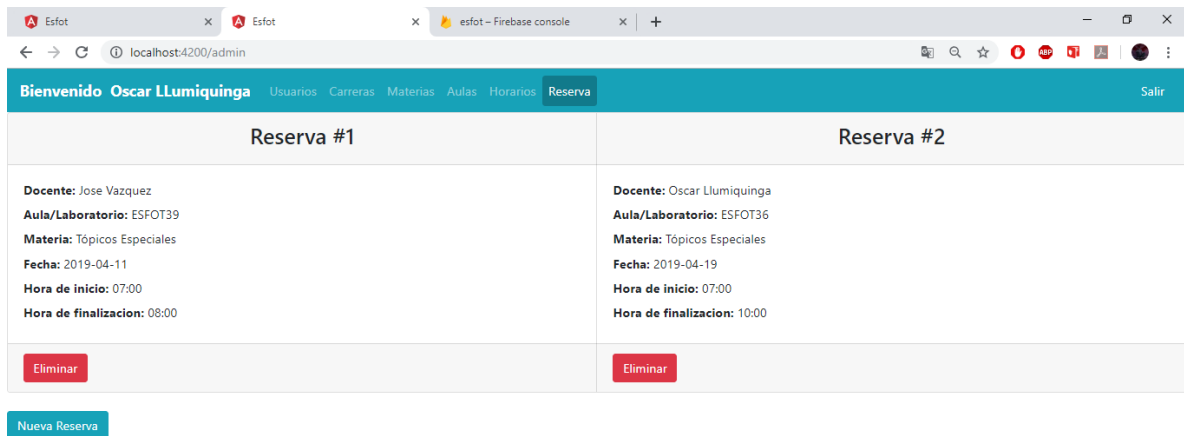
Esfot ×
Esfot ×
esfot – Firebase console ×
+
localhost:4200/admin
ABP

Bienvenido Oscar LLumiquinga Usuarios Carreras Materias Aulas Horarios Reserva Salir

Reserva #1

Docente: Jose Vazquez
Aula/Laboratorio: ESFOT39
Materia: Tópicos Especiales
Fecha: 2019-04-11
Hora de inicio: 07:00
Hora de finalizacion: 08:00

Eliminar

Reserva #2

Docente: Oscar Llumiquinga
Aula/Laboratorio: ESFOT36
Materia: Tópicos Especiales
Fecha: 2019-04-19
Hora de inicio: 07:00
Hora de finalizacion: 10:00

Eliminar

Nueva Reserva